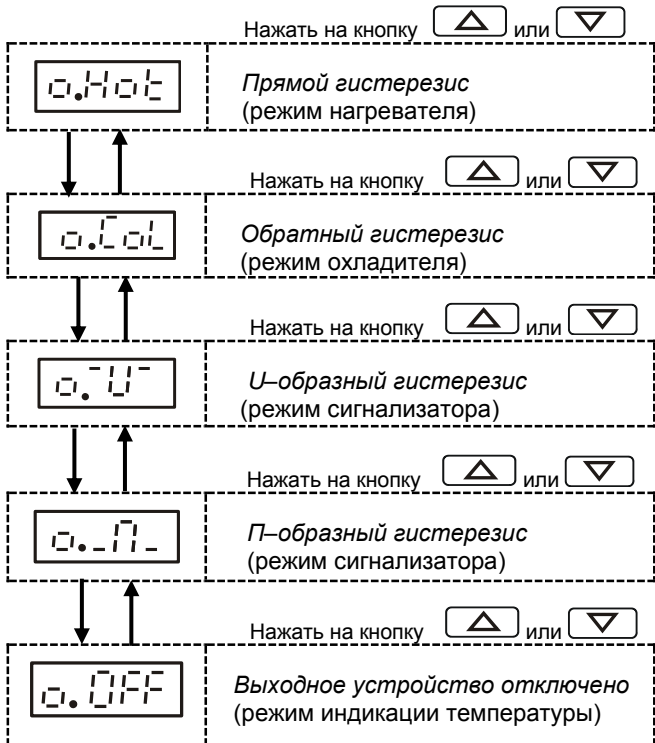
Нажать на кнопку △ или ▽

o.Hot

Прямой гистерезис
(режим нагревателя)

Нажать на кнопку △ или ▽

o.Col

Обратный гистерезис
(режим охладителя)

Нажать на кнопку △ или ▽

o.¯U¯

U–образный гистерезис
(режим сигнализатора)

Нажать на кнопку △ или ▽

o._П_

П–образный гистерезис
(режим сигнализатора)

Нажать на кнопку △ или ▽

o.OFF

Выходное устройство отключено
(режим индикации температуры)